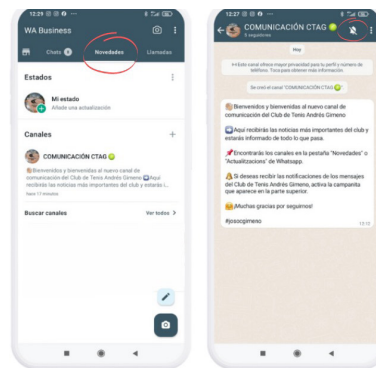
12:26

WA Business

Chats 4

Novedades

Llamadas

Estados

Mi estado

Añade una actualización

Canales

COMUNICACIÓN CTAG

Bienvenidos y bienvenidas al nuevo canal de comunicación del Club de Tenis Andrés Gimeno Aquí recibirás las noticias más importantes del club y estarás i...

hace 11 minutos

Buscar canales

Ver todos >

12:27

COMUNICACIÓN CTAG

5 seguidores

Hoy

Este canal ofrece mayor privacidad para tu perfil y número de teléfono. Toca para obtener más información.

Se creó el canal "COMUNICACIÓN CTAG"

Bienvenidos y bienvenidas al nuevo canal de comunicación del Club de Tenis Andrés Gimeno.

Aquí recibirás las noticias más importantes del club y estarás informado de todo lo que pasa.

Encontrarás los canales en la pestaña "Novedades" o "Actualizaciones" de Whatsapp.

Si deseas recibir las notificaciones de los mensajes del Club de Tenis Andrés Gimeno, activa la campanita que aparece en la parte superior.

¡Muchas gracias por seguirnos!

#josocgimeno

12:17